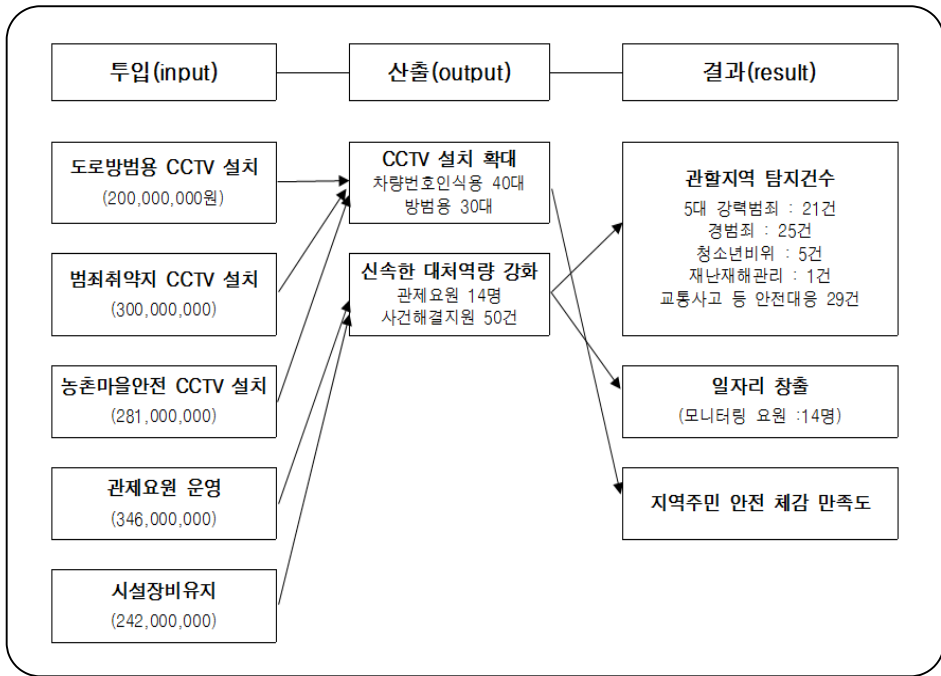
투입(input)

산출(output)

결과(result)

도로방범용 CCTV 설치
(200,000,000원)

범죄취약지 CCTV 설치
(300,000,000)

농촌마을안전 CCTV 설치
(281,000,000)

관제요원 운영
(346,000,000)

시설장비유지
(242,000,000)

CCTV 설치 확대
차량번호인식용 40대
방범용 30대

신속한 대처역량 강화
관제요원 14명
사건해결지원 50건

관할지역 탐지건수
5대 강력범죄 : 21건
경범죄 : 25건
청소년비위 : 5건
재난재해관리 : 1건
교통사고 등 안전대응 29건

일자리 창출
(모니터링 요원 :14명)

지역주민 안전 체감 만족도